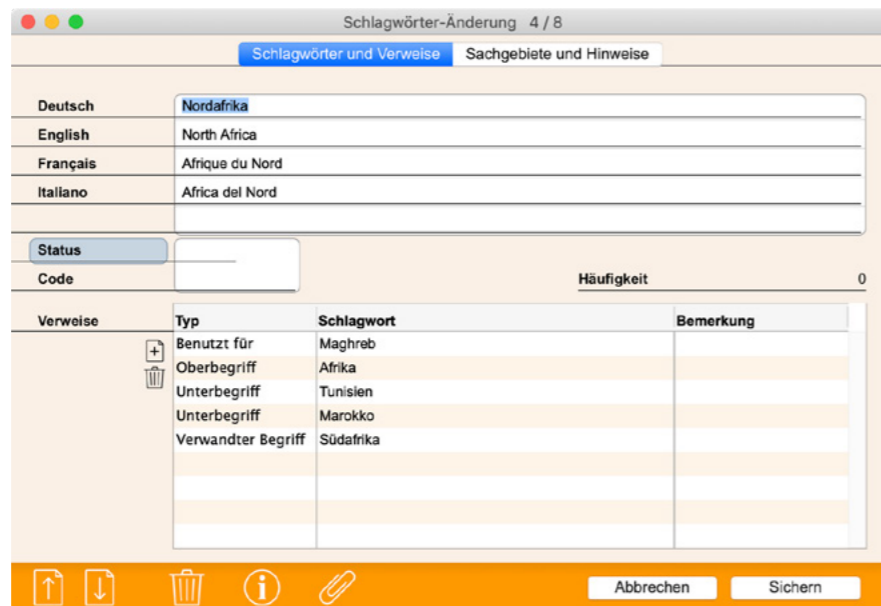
Schlagwörter-Änderung 4 / 8

Schlagwörter und Verweise | Sachgebiete und Hinweise

Deutsch Nordafrika
English North Africa
Français Afrique du Nord
Italiano Africa del Nord

Status
Code

Häufigkeit 0

Verweise

| Typ | Schlagwort | Bemerkung |
|---|---|---|
| Benutzt für | Maghreb | |
| Oberbegriff | Afrika | |
| Unterbegriff | Tunisien | |
| Unterbegriff | Marokko | |
| Verwandter Begriff | Südafrika | |

Abbrechen Sichern